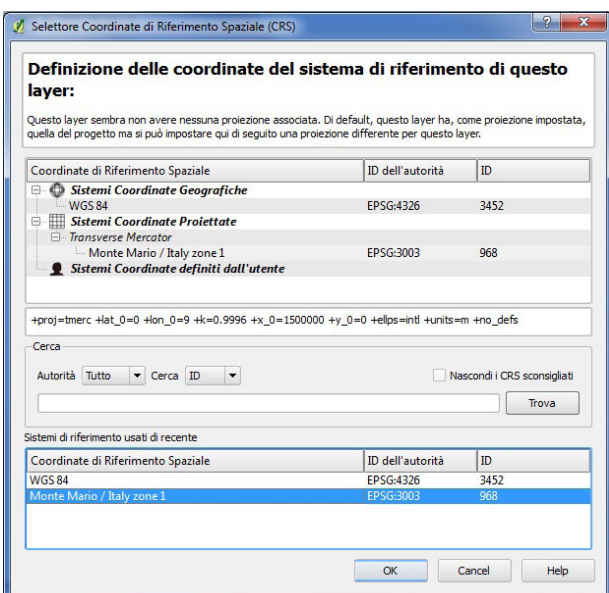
Selettore Coordinate di Riferimento Spaziale (CRS)

?

Definizione delle coordinate del sistema di riferimento di questo layer:

Questo layer sembra non avere nessuna proiezione associata. Di default, questo layer ha, come proiezione impostata, quella del progetto ma si può impostare qui di seguito una proiezione differente per questo layer.

| Coordinate di Riferimento Spaziale | ID dell'autorità | ID |
|---|---|---|
| Sistemi Coordinate Geografiche | | |
| WGS 84 | EPSG:4326 | 3452 |
| Sistemi Coordinate Proiettate | | |
| Transverse Mercator | | |
| Monte Mario / Italy zone 1 | EPSG:3003 | 968 |
| Sistemi Coordinate definiti dall'utente | | |

+proj=tmerc +lat_0=0 +lon_0=9 +k=0.9996 +x_0=1500000 +y_0=0 +ellps=intl +units=m +no_defs

Cerca

Autorità Tutto Cerca ID

Nascondi i CRS sconsigliati

Trova

Sistemi di riferimento usati di recente

| Coordinate di Riferimento Spaziale | ID dell'autorità | ID |
|---|---|---|
| WGS 84 | EPSG:4326 | 3452 |
| Monte Mario / Italy zone 1 | EPSG:3003 | 968 |

OK Cancel Help